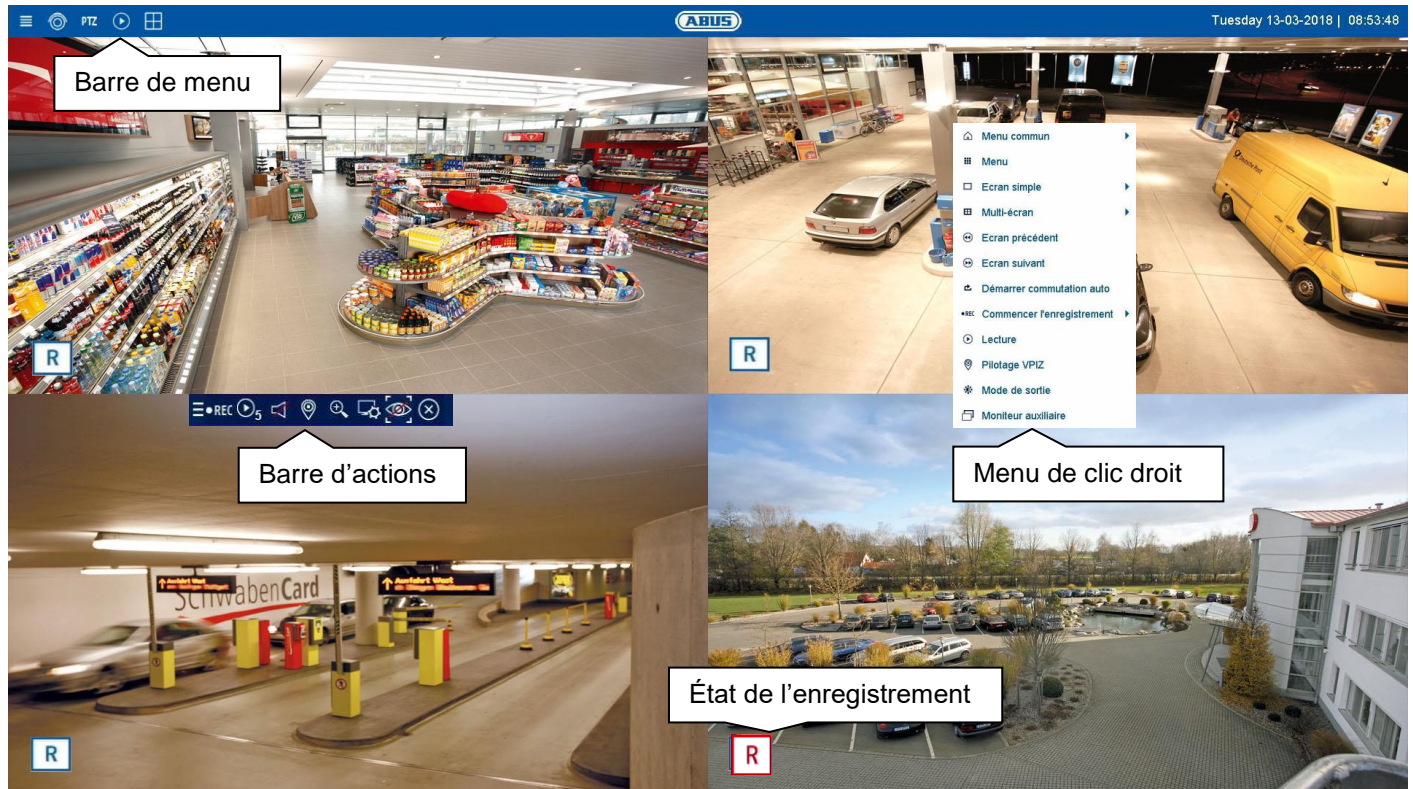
PTZ

ABUS

Tuesday 13-03-2018 | 08:53:48

Barre de menu

R

Menu commun

Menu

Ecran simple

Multi-écran

Ecran précédent

Ecran suivant

Démarrer commutation auto

Commencer l'enregistrement

Lecture

Pilotage VPIZ

Mode de sortie

Moniteur auxiliaire

R

REC 5

Barre d'actions

Menu de clic droit

SchwabenCard

R

État de l'enregistrement

R